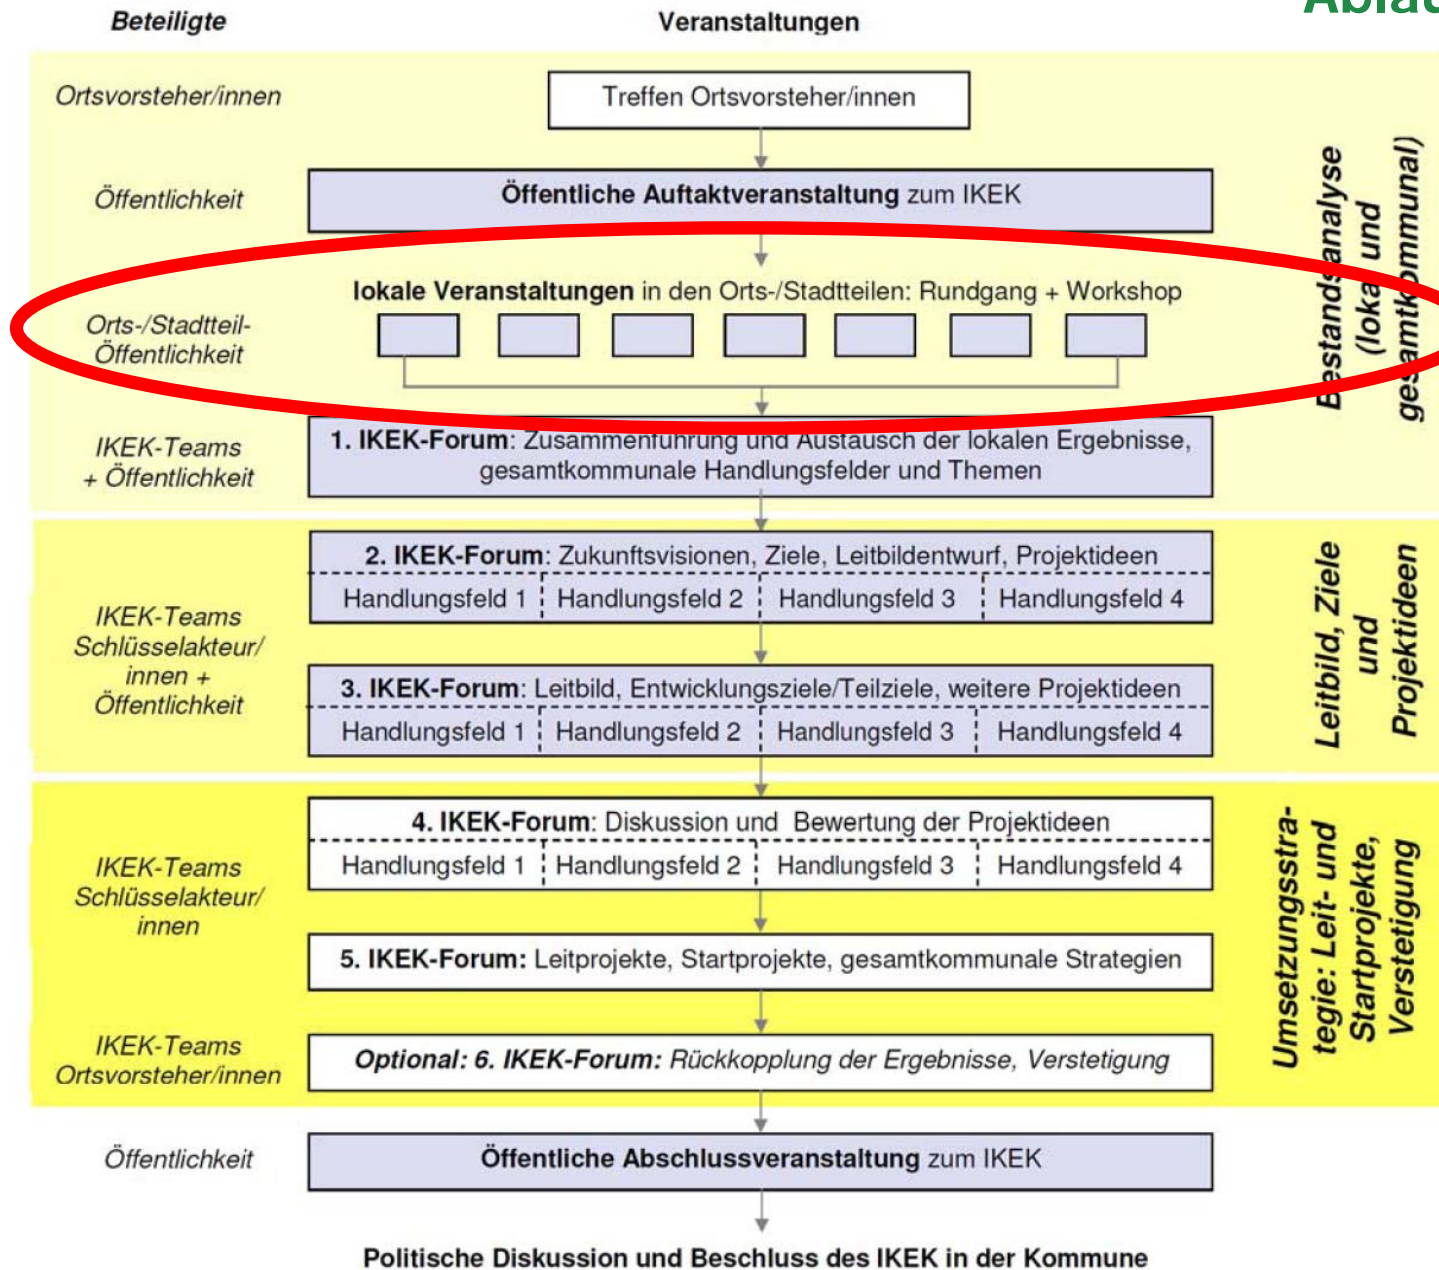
Beteiligte

Veranstaltungen

Ablau

Ortsvorsteher/innen

Treffen Ortsvorsteher/innen

Öffentlichkeit

Öffentliche Auftaktveranstaltung zum IKEK

Orts-/Stadtteil-Öffentlichkeit

lokale Veranstaltungen in den Orts-/Stadtteilen: Rundgang + Workshop

IKEK-Teams + Öffentlichkeit

1. IKEK-Forum: Zusammenführung und Austausch der lokalen Ergebnisse, gesamtkommunale Handlungsfelder und Themen

Bestandsanalyse (lokal und gesamtkommunal)

IKEK-Teams Schlüsselakteur/innen + Öffentlichkeit

2. IKEK-Forum: Zukunftsvisionen, Ziele, Leitbildentwurf, Projektideen

| Handlungsfeld 1 | Handlungsfeld 2 | Handlungsfeld 3 | Handlungsfeld 4 |
|---|---|---|---|

3. IKEK-Forum: Leitbild, Entwicklungsziele/Teilziele, weitere Projektideen

| Handlungsfeld 1 | Handlungsfeld 2 | Handlungsfeld 3 | Handlungsfeld 4 |
|---|---|---|---|

Leitbild, Ziele und Projektideen

IKEK-Teams Schlüsselakteur/innen

4. IKEK-Forum: Diskussion und Bewertung der Projektideen

| Handlungsfeld 1 | Handlungsfeld 2 | Handlungsfeld 3 | Handlungsfeld 4 |
|---|---|---|---|

5. IKEK-Forum: Leitprojekte, Startprojekte, gesamtkommunale Strategien

IKEK-Teams Ortsvorsteher/innen

Optional: 6. IKEK-Forum: Rückkopplung der Ergebnisse, Verstetigung

Umsetzungsstrategie: Leit- und Startprojekte, Verstetigung

Öffentlichkeit

Öffentliche Abschlussveranstaltung zum IKEK

Politische Diskussion und Beschluss des IKEK in der Kommune